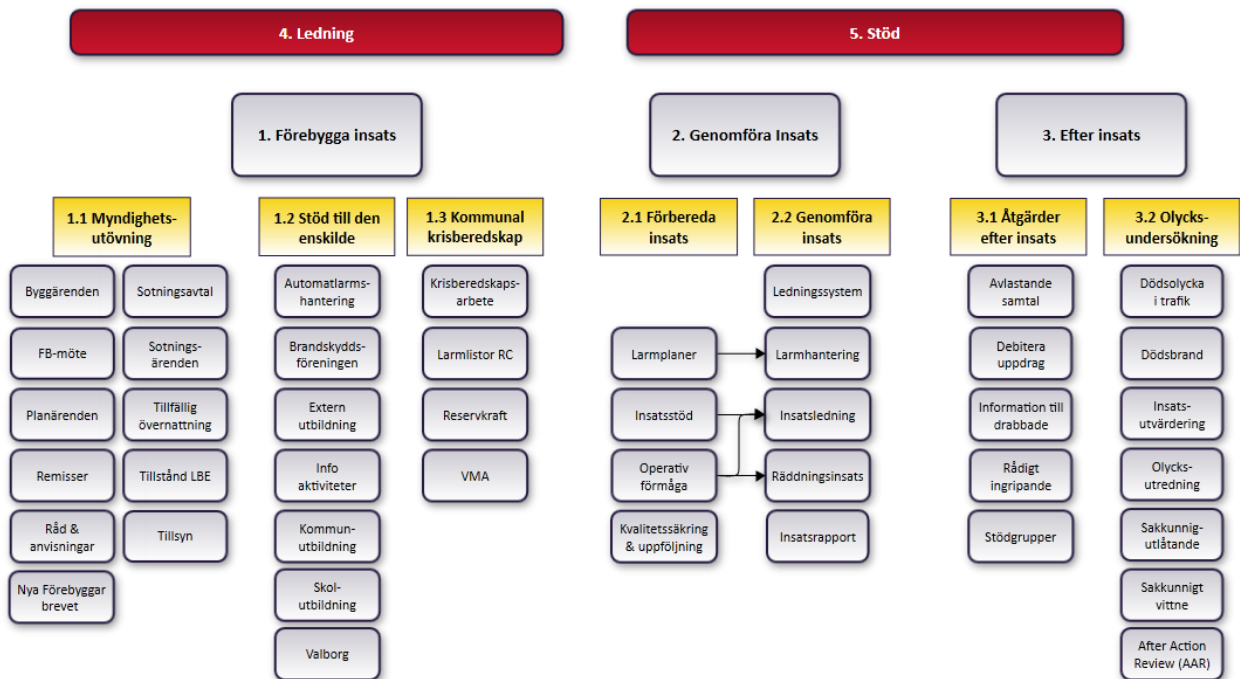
4. Ledning

5. Stöd

1. Förebygga insats

2. Genomföra Insats

3. Efter insats

1.1 Myndighetsutövning

Byggärenden
FB-möte
Planärenden
Remisser
Råd & anvisningar
Nya Förebyggar brevet

Sotningsavtal
Sotningsärenden
Tillfällig övernattning
Tillstånd LBE
Tillsyn

1.2 Stöd till den enskilde

Automatlarmshantering
Brandskyddsföreningen
Extern utbildning
Info aktiviteter
Kommunutbildning
Skolutbildning
Valborg

1.3 Kommunal krisberedskap

Krisberedskapsarbete
Larmlistor RC
Reservkraft
VMA

2.1 Förbereda insats

Larmplaner
Insatsstöd
Operativ förmåga
Kvalitetssäkring & uppföljning

2.2 Genomföra insats

Ledningssystem
Larmhantering
Insatsledning
Räddningsinsats
Insatsrapport

3.1 Åtgärder efter insats

Avlastande samtal
Debitera uppdrag
Information till drabbade
Rådigt ingripande
Stödgrupper

3.2 Olycksundersökning

Dödsolycka i trafik
Dödsbrand
Insatsutvärdering
Olycksutredning
Sakkunnigutlåtande
Sakkunnigt vittne
After Action Review (AAR)